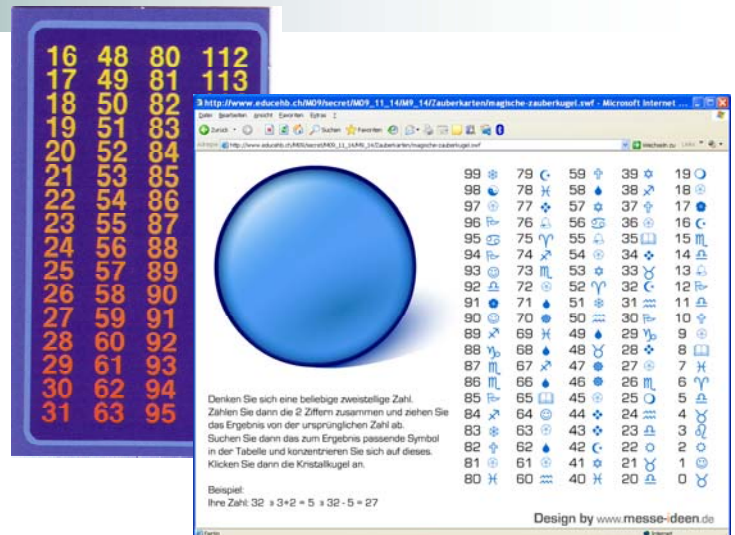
16 48 80 112
17 49 81 113
18 50 82
19 51 83
20 52 84
21 53 85
22 54 86
23 55 87
24 56 88
25 57 89
26 58 90
27 59 91
28 60 92
29 61 93
30 62 94
31 63 95

http://www.educehb.ch/M09/secret/M09_11_14/M9_14/Zauberkarten/magische-zauberkugel.swf - Microsoft Internet ...

Datei Bearbeiten Ansicht Favoriten Extras ?

Zurück Suchen Favoriten

Adresse http://www.educehb.ch/M09/secret/M09_11_14/M9_14/Zauberkarten/magische-zauberkugel.swf Wechseln zu Links

99 ❄ 79 ☾ 59 ✞ 39 ✡ 19 ☽
98 ☯ 78 ♓ 58 ♦ 38 ♐ 18 ☼
97 ☼ 77 ✣ 57 ✡ 37 ✞ 17 ✿
96 ⚐ 76 ♎ 56 ♋ 36 ☼ 16 ☾
95 ♋ 75 ♈ 55 ♎ 35 📖 15 ♏
94 ⚐ 74 ♐ 54 ☼ 34 ✣ 14 ♎
93 ☺ 73 ♏ 53 ✡ 33 ♉ 13 ♎
92 ♎ 72 ☼ 52 ♈ 32 ☾ 12 ⚐
91 ✿ 71 ♦ 51 ❄ 31 ♒ 11 ♎
90 ☺ 70 ✿ 50 ♒ 30 ⚐ 10 ✞
89 ♐ 69 ♓ 49 ♦ 29 ♑ 9 ☼
88 ♑ 68 ♦ 48 ♉ 28 ✣ 8 📖
87 ♏ 67 ♐ 47 ✿ 27 ☼ 7 ♓
86 ♏ 66 ♦ 46 ✿ 26 ♏ 6 ♈
85 ⚐ 65 📖 45 ☼ 25 ☽ 5 ♎
84 ♐ 64 ☺ 44 ✣ 24 ♒ 4 ♉
83 ❄ 63 ☼ 43 ✣ 23 ♎ 3 ♌
82 ✞ 62 ♦ 42 ☾ 22 ○ 2 ✡
81 ☼ 61 ☼ 41 ✡ 21 ♉ 1 ☺
80 ♓ 60 ♒ 40 ♓ 20 ♎ 0 ♉

Denken Sie sich eine beliebige zweistellige Zahl. Zählen Sie dann die 2 Ziffern zusammen und ziehen Sie das Ergebnis von der ursprünglichen Zahl ab. Suchen Sie dann das zum Ergebnis passende Symbol in der Tabelle und konzentrieren Sie sich auf dieses. Klicken Sie dann die Kristallkugel an.

Beispiel:
Ihre Zahl: 32 » 3+2 = 5 » 32 - 5 = 27

Design by www.messe-ideen.de

Fertig Internet